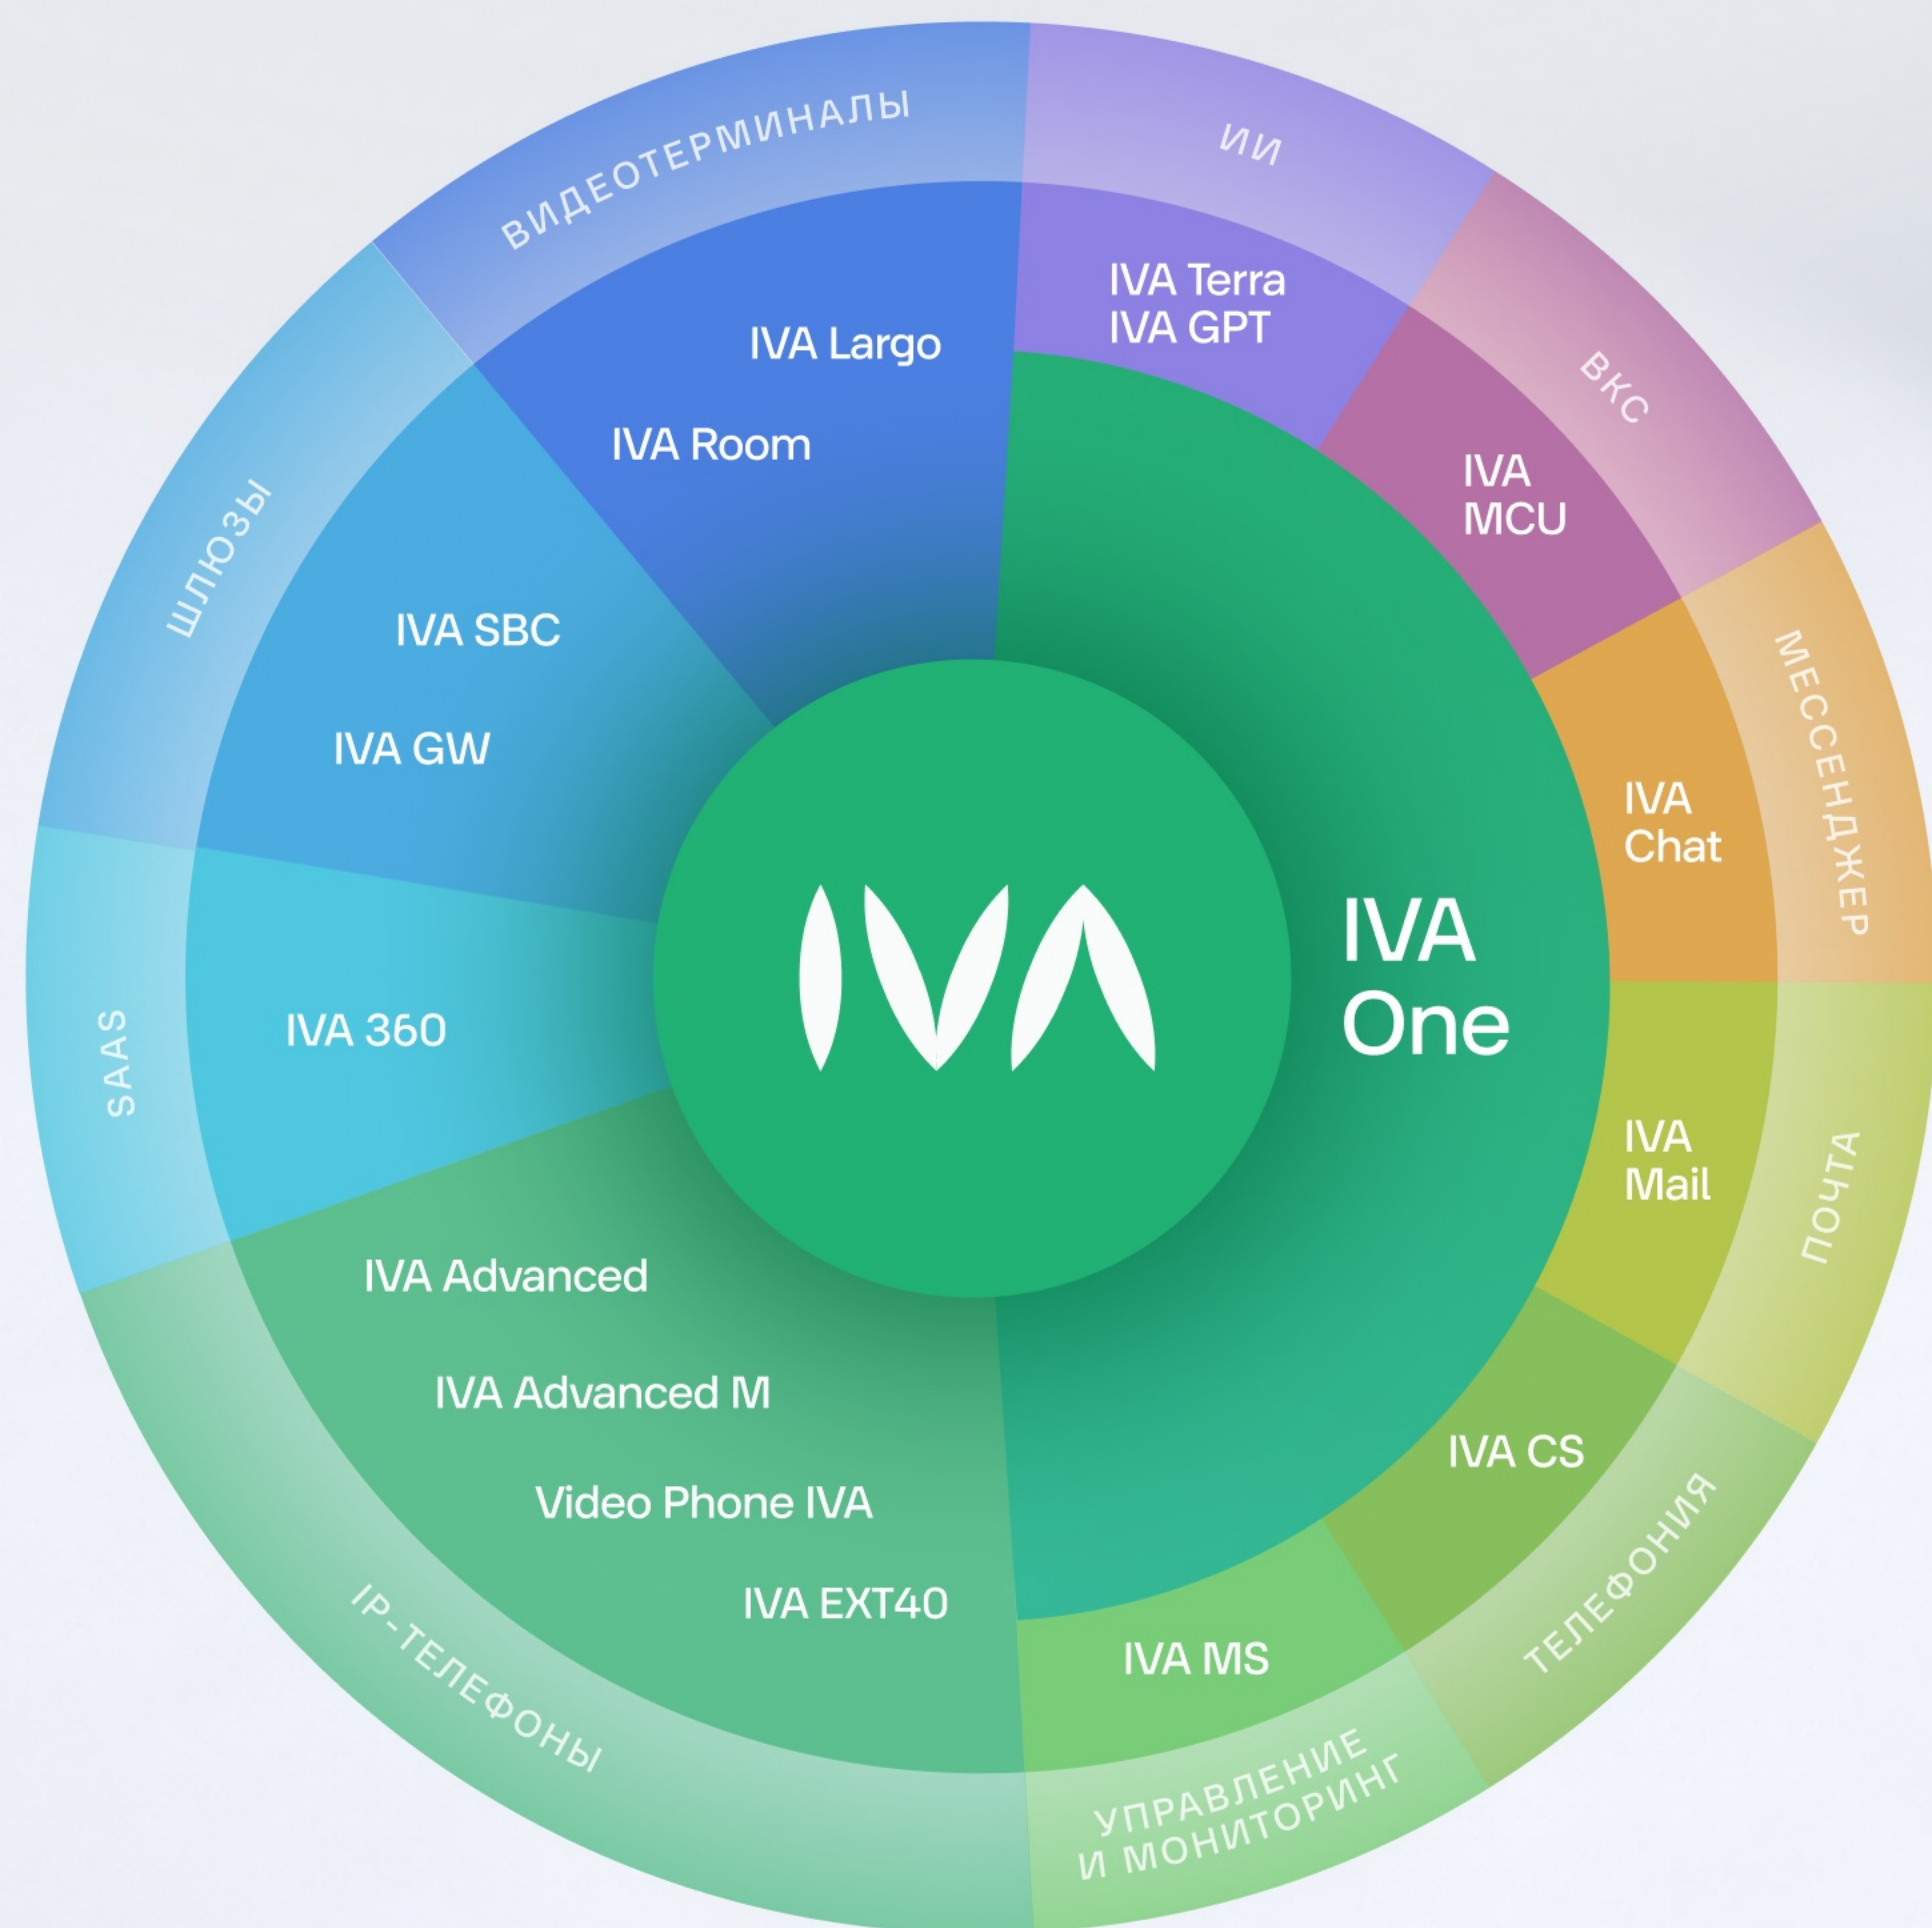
ВИДЕОТЕРМИНАЛЫ

ИИ

IVA Terra
IVA GPT

IVA Largo

IVA Room

ВКС

IVA MCU

ШЛЮЗЫ

IVA SBC

IVA GW

МЕССЕНДЖЕР

IVA Chat

IVA

IVA One

SAAS

IVA 360

IVA Mail

ПОЧТА

IVA Advanced

IVA Advanced M

Video Phone IVA

IVA EXT40

IVA CS

ТЕЛЕФОНИЯ

IVA MS

IP-ТЕЛЕФОНЫ

УПРАВЛЕНИЕ И МОНИТОРИНГ